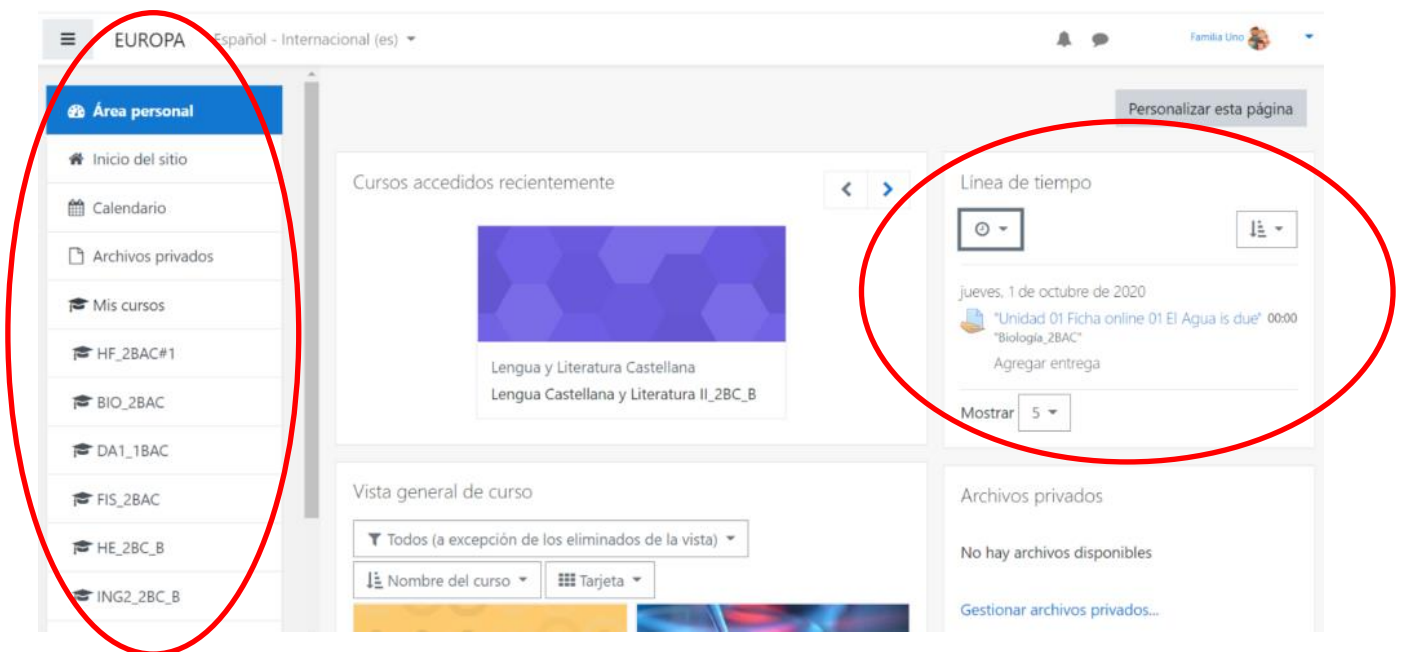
EUROPA Español - Internacional (es)

Familia Uno

Área personal
Inicio del sitio
Calendario
Archivos privados
Mis cursos
HF_2BAC#1
BIO_2BAC
DA1_1BAC
FIS_2BAC
HE_2BC_B
ING2_2BC_B

Personalizar esta página

Cursos accedidos recientemente

Lengua y Literatura Castellana
Lengua Castellana y Literatura II_2BC_B

Línea de tiempo

jueves, 1 de octubre de 2020
"Unidad 01 Ficha online 01 El Agua is due" 00:00
"Biología_2BAC"
Agregar entrega

Mostrar 5

Vista general de curso

Todos (a excepción de los eliminados de la vista)
Nombre del curso
Tarjeta

Archivos privados

No hay archivos disponibles

Gestionar archivos privados...